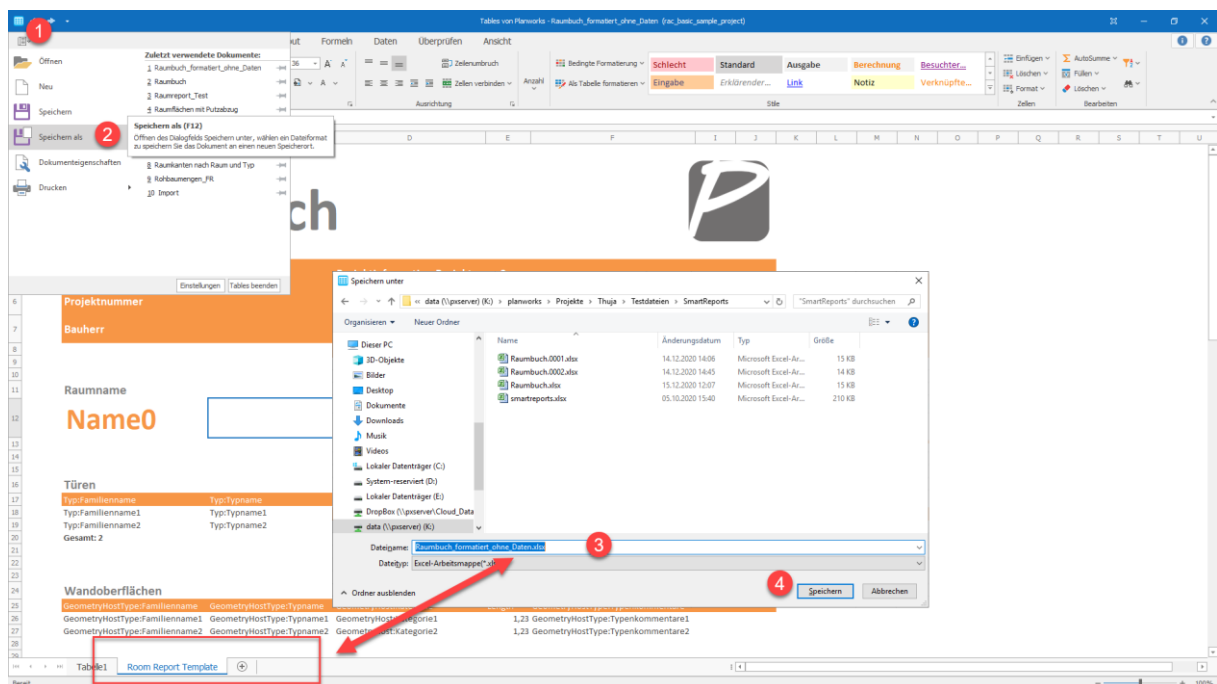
Tables von Planworks - Raumbuch_formatiert_ohne_Daten (rac_basic_sample_project)

1

out Formeln Daten Überprüfen Ansicht

Öffnen
Neu
Speichern
Speichern als
Dokumenteigenschaften
Drucken

Zuletzt verwendete Dokumente:
1 Raumbuch_formatiert_ohne_Daten
2 Raumbuch
3 Raumreport_Test
4 Raumflächen mit Putzabzug
8 Raumkanten nach Raum und Typ
9 Rohbaumengen_FR
10 Import

2

Speichern als (F12)
Öffnen des Dialogfelds Speichern unter, wählen ein Dateiformat zu speichern Sie das Dokument an einen neuen Speicherort.

Einstellungen Tables beenden

Zeilenumbruch
Zellen verbinden
Ausrichtung
Anzahl
Bedingte Formatierung
Als Tabelle formatieren
Schlecht Standard Ausgabe Berechnung Besuchter...
Eingabe Erklärender... Link Notiz Verknüpfte...
Stile
Einfügen Löschen Format
Zellen
AutoSumme Füllen Löschen
Bearbeiten

ch

Projektnummer
Bauherr
Raumname
Name0
Türen
Typ:Familienname Typ:Typname
Typ:Familienname1 Typ:Typname1
Typ:Familienname2 Typ:Typname2
Gesamt: 2
Wandoberflächen
GeometryHostType:Familienname GeometryHostType:Typname
GeometryHostType:Familienname1 GeometryHostType:Typname1 GeometryHostType:Kategorie1 1,23 GeometryHostType:Typenkommentare1
GeometryHostType:Familienname2 GeometryHostType:Typname2 GeometryHostType:Kategorie2 1,23 GeometryHostType:Typenkommentare2

Speichern unter
« data (\\pxserver) (K:) › planworks › Projekte › Thuja › Testdateien › SmartReports
"SmartReports" durchsuchen
Organisieren Neuer Ordner
Dieser PC
3D-Objekte
Bilder
Desktop
Dokumente
Downloads
Musik
Videos
Lokaler Datenträger (C:)
System-reserviert (D:)
Lokaler Datenträger (E:)
DropBox (\\pxserver\Cloud_Data
data (\\pxserver) (K:)

| Name | Änderungsdatum | Typ | Größe |
|---|---|---|---|
| Raumbuch.0001.xlsx | 14.12.2020 14:06 | Microsoft Excel-Ar... | 15 KB |
| Raumbuch.0002.xlsx | 14.12.2020 14:45 | Microsoft Excel-Ar... | 14 KB |
| Raumbuch.xlsx | 15.12.2020 12:07 | Microsoft Excel-Ar... | 15 KB |
| smartreports.xlsx | 05.10.2020 15:40 | Microsoft Excel-Ar... | 210 KB |

Dateiname: Raumbuch_formatiert_ohne_Daten.xlsx
3
Dateityp: Excel-Arbeitsmappe(*.xlsx)
Ordner ausblenden
4
Speichern Abbrechen

Tabelle1 Room Report Template
Bereit 100%